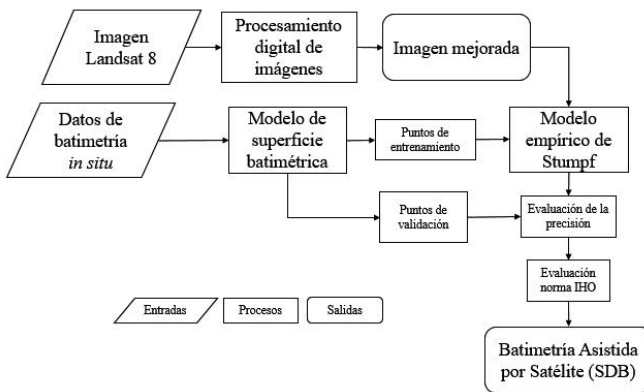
Imagen Landsat 8

Procesamiento digital de imágenes

Imagen mejorada

Datos de batimetría *in situ*

Modelo de superficie batimétrica

Puntos de entrenamiento

Modelo empírico de Stumpf

Puntos de validación

Evaluación de la precisión

Evaluación norma IHO

Entradas

Procesos

Salidas

Batimetría Asistida por Satélite (SDB)